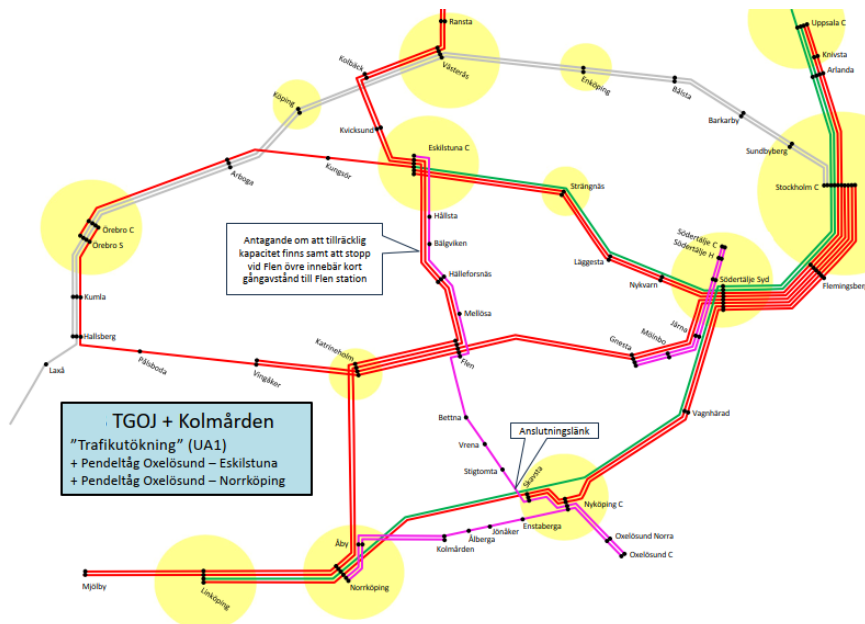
Ransta

Uppsala C

Knivsta

Arlanda

Kolbäck

Västerås

Enköping

Köping

Bålsta

Barkarby

Sundbyberg

Kvicksund

Eskilstuna C

Arboga

Kungsör

Stockholm C

Strängnäs

Örebro C

Örebro S

Hällsta

Bälgviken

Antagande om att tillräcklig kapacitet finns samt att stopp vid Flen övre innebär kort gångavstånd till Flen station

Läggesta

Södertälje C

Södertälje H

Hälleforsnäs

Nykvarn

Södertälje Syd

Flemingsberg

Kumla

Mellösa

Hallsberg

Katrineholm

Gnesta

Mölnbo

Järna

Laxå

Pålsboda

Vingåker

Flen

TGOJ + Kolmården

"Trafikutökning" (UA1)

+ Pendeltåg Oxelösund – Eskilstuna

+ Pendeltåg Oxelösund – Norrköping

Vagnhärad

Bettna

Anslutningslänk

Vrena

Stigtomta

Skavsta

Nyköping C

Enstaberga

Oxelösund Norra

Jönåker

Ålberga

Åby

Kolmården

Oxelösund C

Mjölby

Linköping

Norrköping